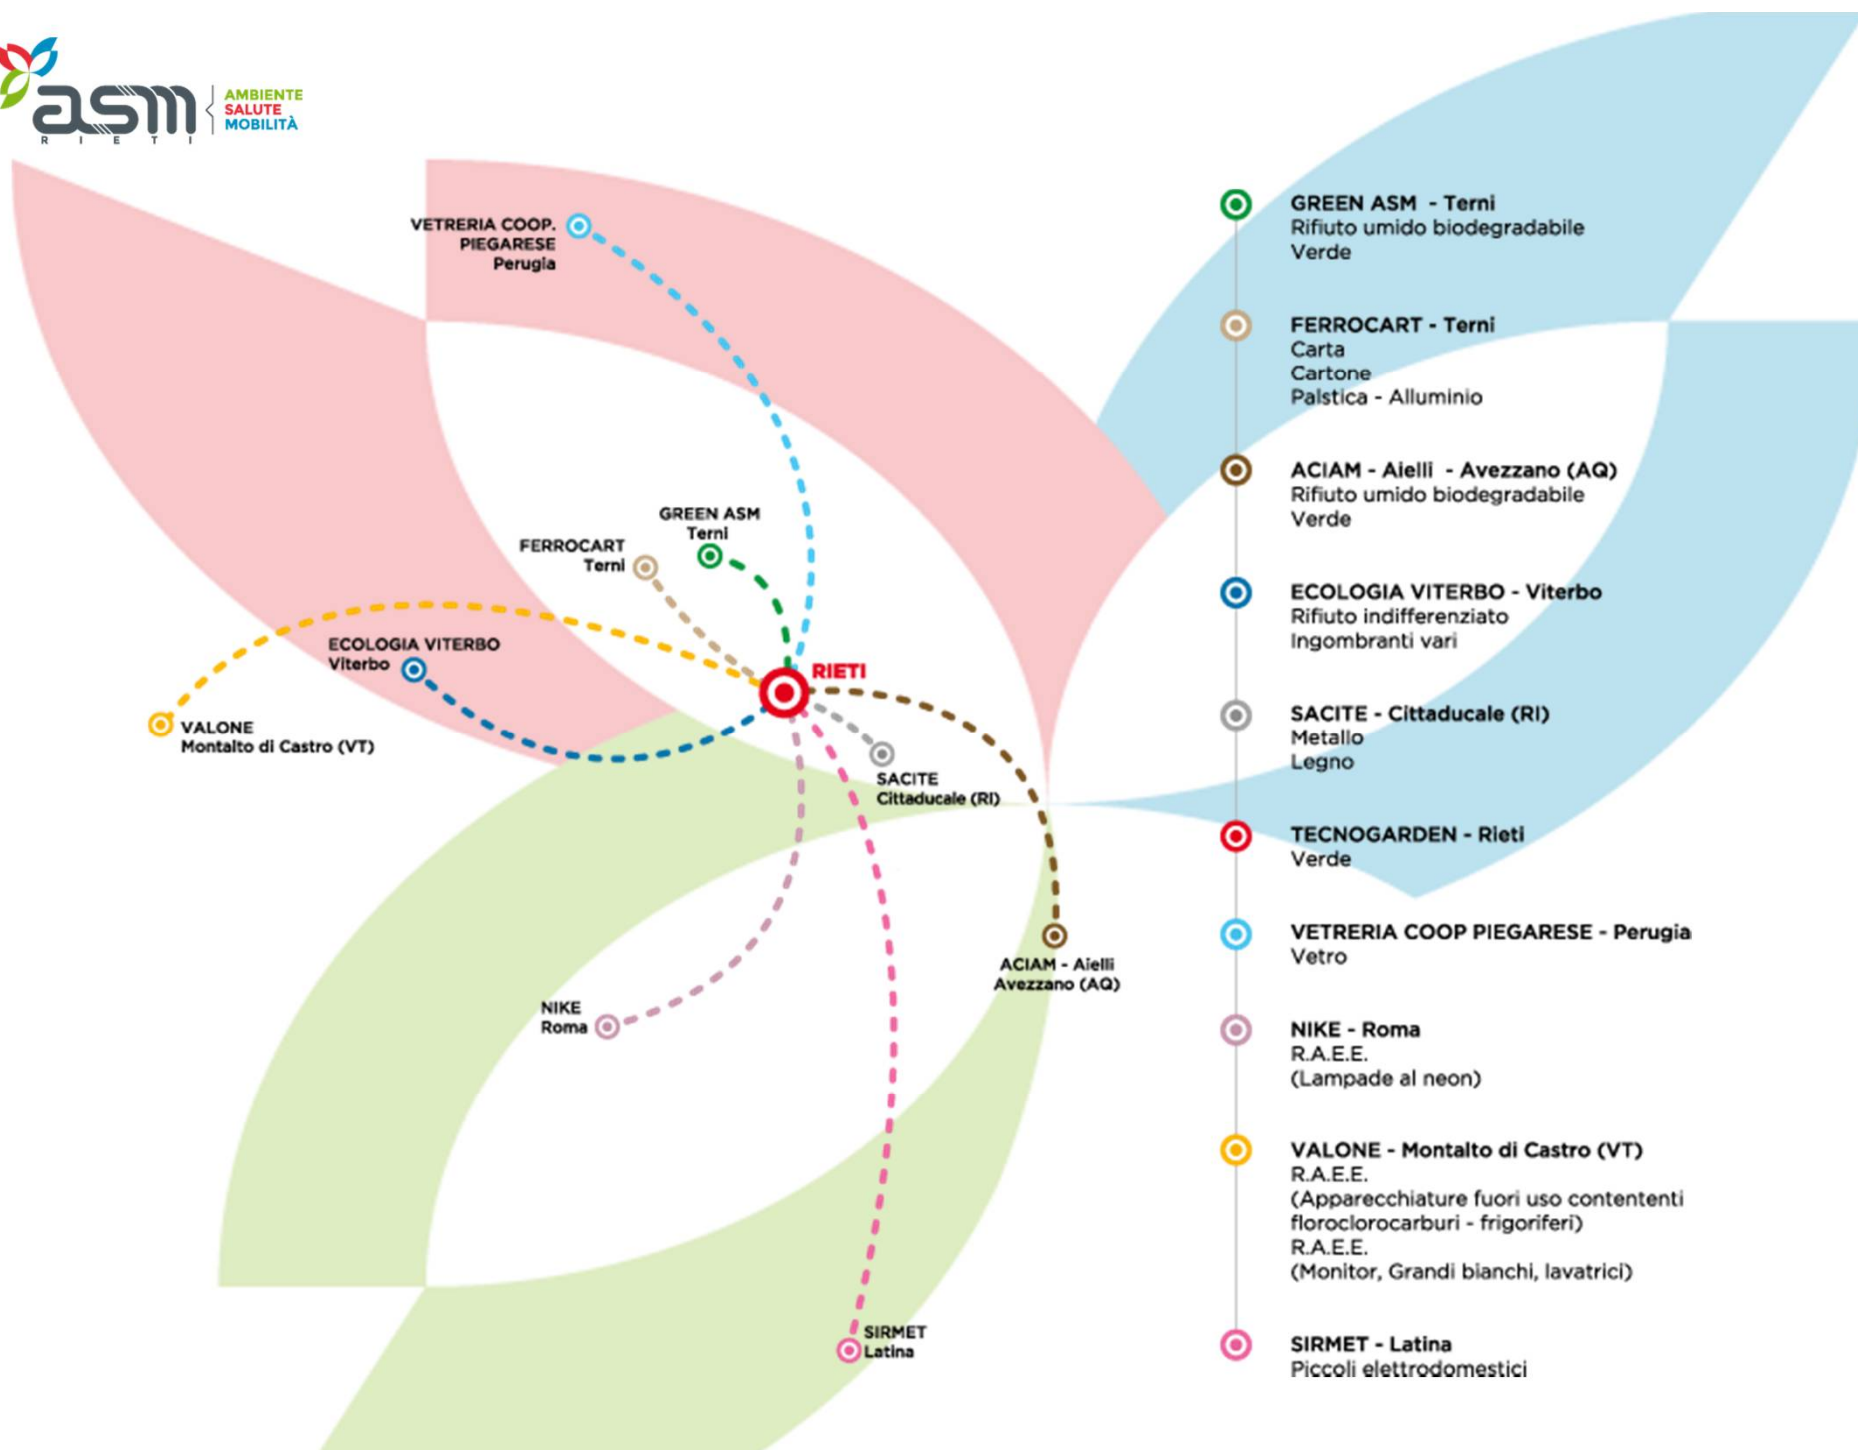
asm
R I E T I
AMBIENTE
SALUTE
MOBILITÀ

VETRERIA COOP. PIEGARESE Perugia

GREEN ASM Terni

FERROCART Terni

ECOLOGIA VITERBO Viterbo

RIETI

VALONE Montalto di Castro (VT)

SACITE Cittaducale (RI)

ACIAM - Aielli Avezzano (AQ)

NIKE Roma

SIRMET Latina

GREEN ASM - Terni
Rifiuto umido biodegradabile
Verde

FERROCART - Terni
Carta
Cartone
Palstica - Alluminio

ACIAM - Aielli - Avezzano (AQ)
Rifiuto umido biodegradabile
Verde

ECOLOGIA VITERBO - Viterbo
Rifiuto indifferenziato
Ingombranti vari

SACITE - Cittaducale (RI)
Metallo
Legno

TECNOGARDEN - Rieti
Verde

VETRERIA COOP PIEGARESE - Perugia
Vetro

NIKE - Roma
R.A.E.E.
(Lampade al neon)

VALONE - Montalto di Castro (VT)
R.A.E.E.
(Apparecchiature fuori uso contenenti floroclorocarburi - frigoriferi)
R.A.E.E.
(Monitor, Grandi bianchi, lavatrici)

SIRMET - Latina
Piccoli elettrodomestici